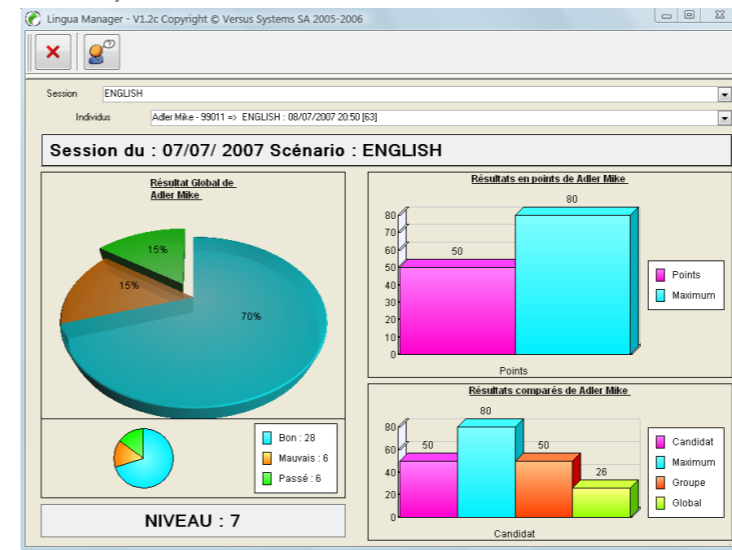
Lingua Manager - V1.2c Copyright © Versus Systems SA 2005-2006

Session ENGLISH

Individus Adler Mike - 99011 => ENGLISH : 08/07/2007 20:50 [63]

Session du : 07/07/ 2007 Scénario : ENGLISH

Résultat Global de Adler Mike

15%
15%
70%

Bon : 28
Mauvais : 6
Passé : 6

NIVEAU : 7

Résultats en points de Adler Mike

80
70
60
50
40
30
20
10
0

50
80

Points

Points
Maximum

Résultats comparés de Adler Mike

80
60
40
20
0

50
80
50
26

Candidat

Candidat
Maximum
Groupe
Global